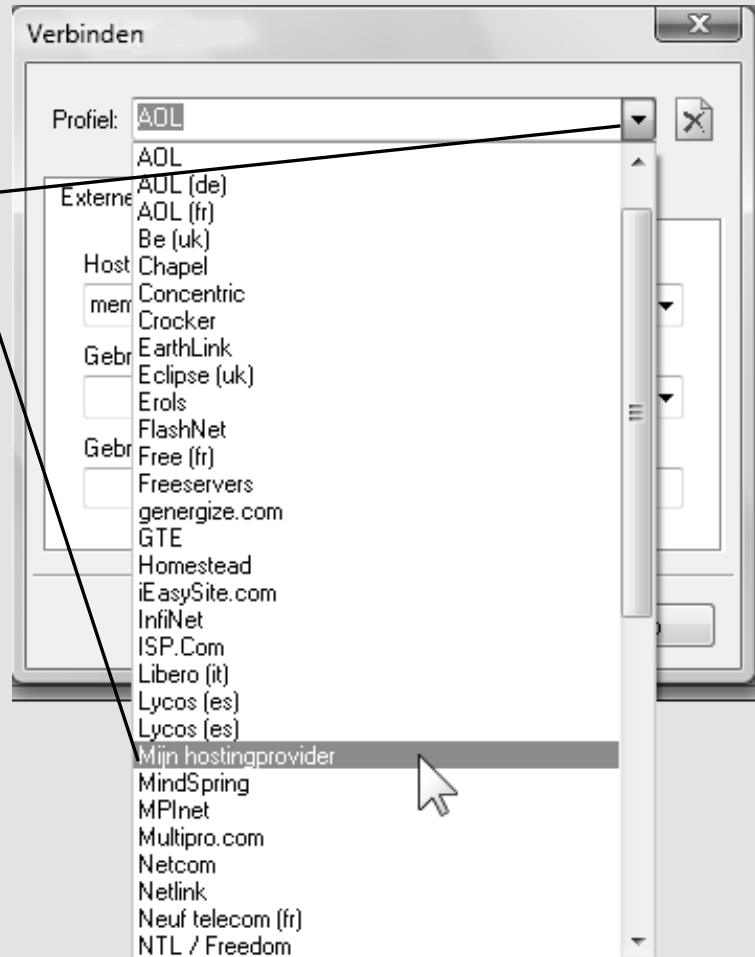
Verbinden

Profiel: AOL

Externe
Host
mem
Gebr
Gebr

AOL
AOL (de)
AOL (fr)
Be (uk)
Chapel
Concentric
Crocker
EarthLink
Eclipse (uk)
Erols
FlashNet
Free (fr)
Freeservers
genergize.com
GTE
Homestead
iEasySite.com
InfiNet
ISP.Com
Libero (it)
Lycos (es)
Lycos (es)
Mijn hostingprovider
MindSpring
MPInet
Multipro.com
Netcom
Netlink
Neuf telecom (fr)
NTL / Freedom